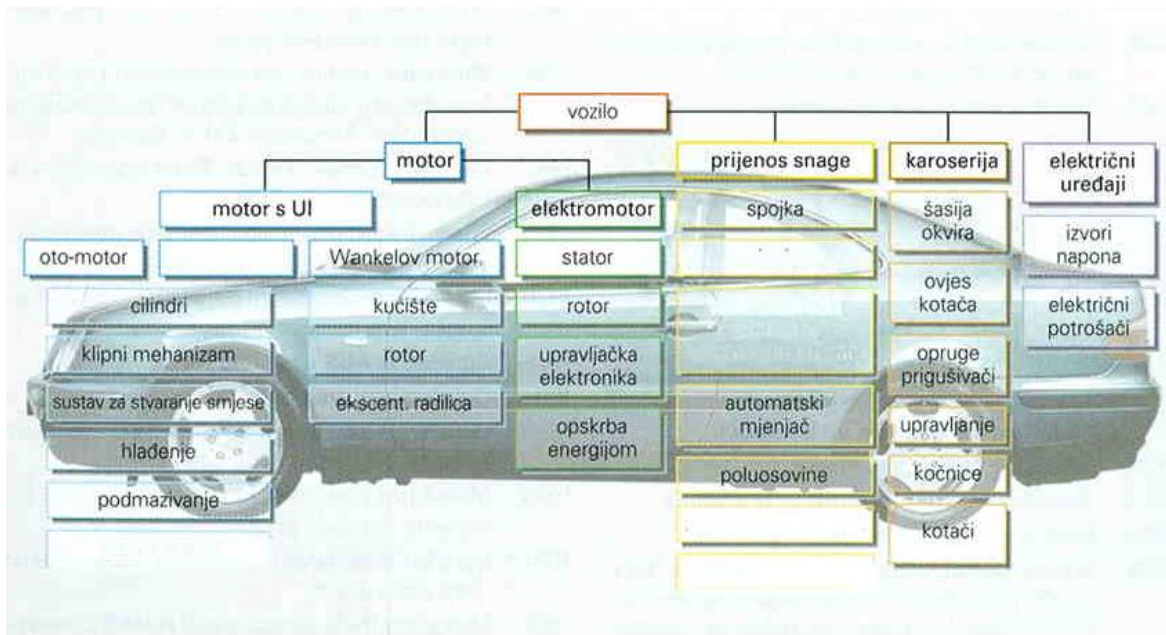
vozilo

motor

prijenos snage

karoserija

električni uređaji

motor s UI

elektromotor

spojka

šasija okvira

izvori napona

oto-motor

Wankelov motor

stator

ovjes kotača

električni potrošači

cilindri

kućište

rotor

klipni mehanizam

rotor

upravljačka elektronika

opruge prigušivači

sustav za stvaranje smjese

ekscent. radilica

automatski mjenjač

upravljanje

hlađenje

opskrba energijom

kočnice

poluosovine

podmazivanje

kotači